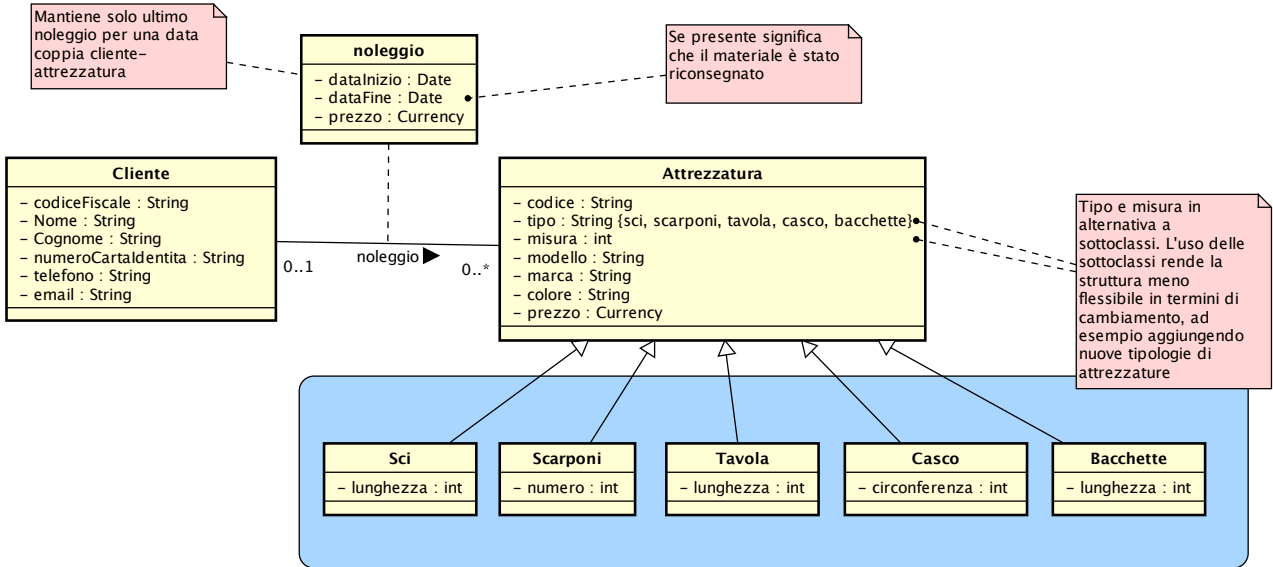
Mantiene solo ultimo noleggio per una data coppia cliente-attrezzatura

noleggio
- dataInizio : Date
- dataFine : Date
- prezzo : Currency

Se presente significa che il materiale è stato riconsegnato

Cliente
- codiceFiscale : String
- Nome : String
- Cognome : String
- numeroCartaIdentita : String
- telefono : String
- email : String

0..1

noleggio ▶

0..*

Attrezzatura
- codice : String
- tipo : String {sci, scarponi, tavola, casco, bacchette}
- misura : int
- modello : String
- marca : String
- colore : String
- prezzo : Currency

Tipo e misura in alternativa a sottoclassi. L'uso delle sottoclassi rende la struttura meno flessibile in termini di cambiamento, ad esempio aggiungendo nuove tipologie di attrezzature

Sci
- lunghezza : int

Scarponi
- numero : int

Tavola
- lunghezza : int

Casco
- circonferenza : int

Bacchette
- lunghezza : int